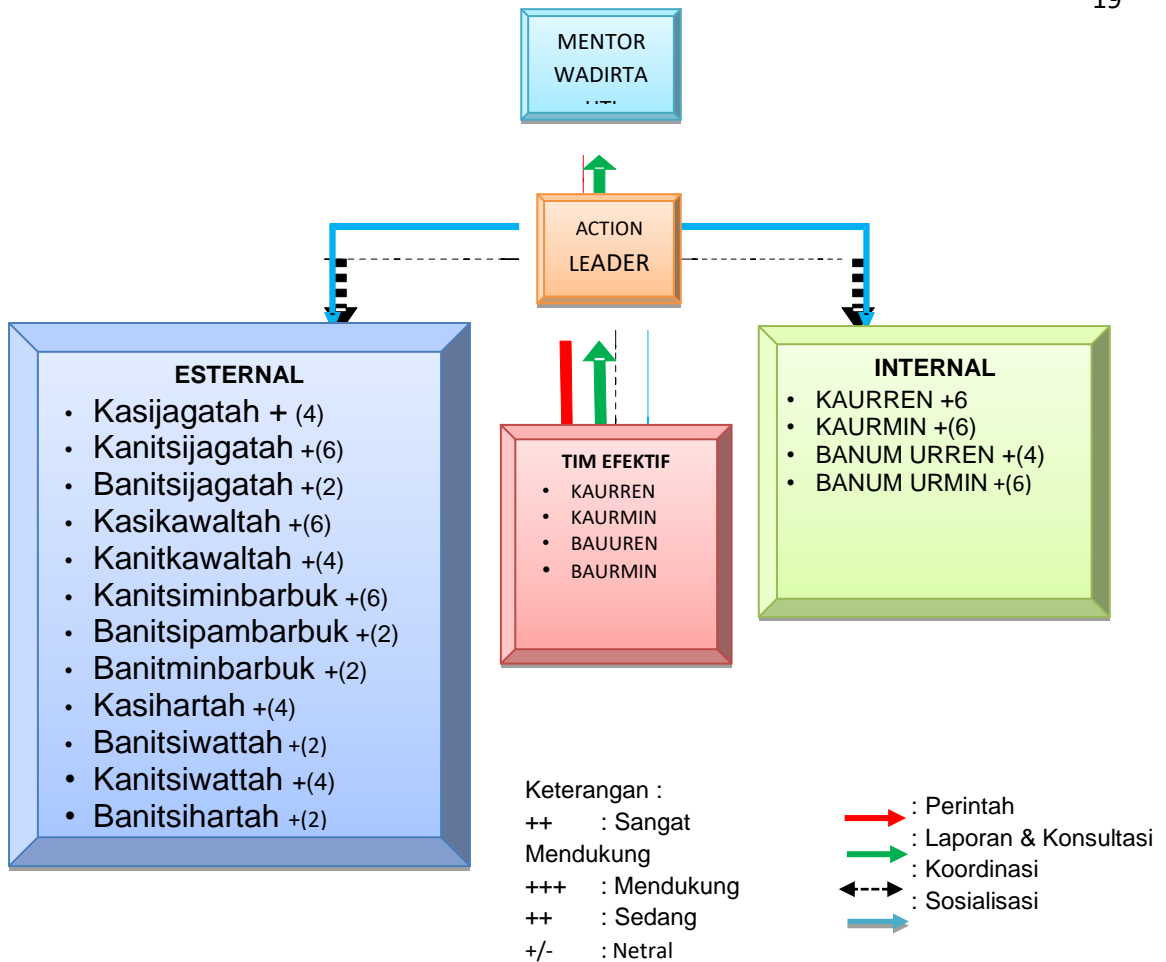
19

MENTOR WADIRTA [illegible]

ACTION LEADER

ESTERNAL
- Kasijagatah + (4)
- Kanitsijagatah +(6)
- Banitsijagatah +(2)
- Kasikawaltah +(6)
- Kanitkawaltah +(4)
- Kanitsiminbarbuk +(6)
- Banitsipambarbuk +(2)
- Banitminbarbuk +(2)
- Kasihartah +(4)
- Banitsiwattah +(2)
- Kanitsiwattah +(4)
- Banitsihartah +(2)

TIM EFEKTIF
- KAURREN
- KAURMIN
- BAUUREN
- BAURMIN

INTERNAL
- KAURREN +6
- KAURMIN +(6)
- BANUM URREN +(4)
- BANUM URMIN +(6)

Keterangan :
++ : Sangat Mendukung
+++ : Mendukung
++ : Sedang
+/- : Netral

: Perintah
: Laporan & Konsultasi
: Koordinasi
: Sosialisasi